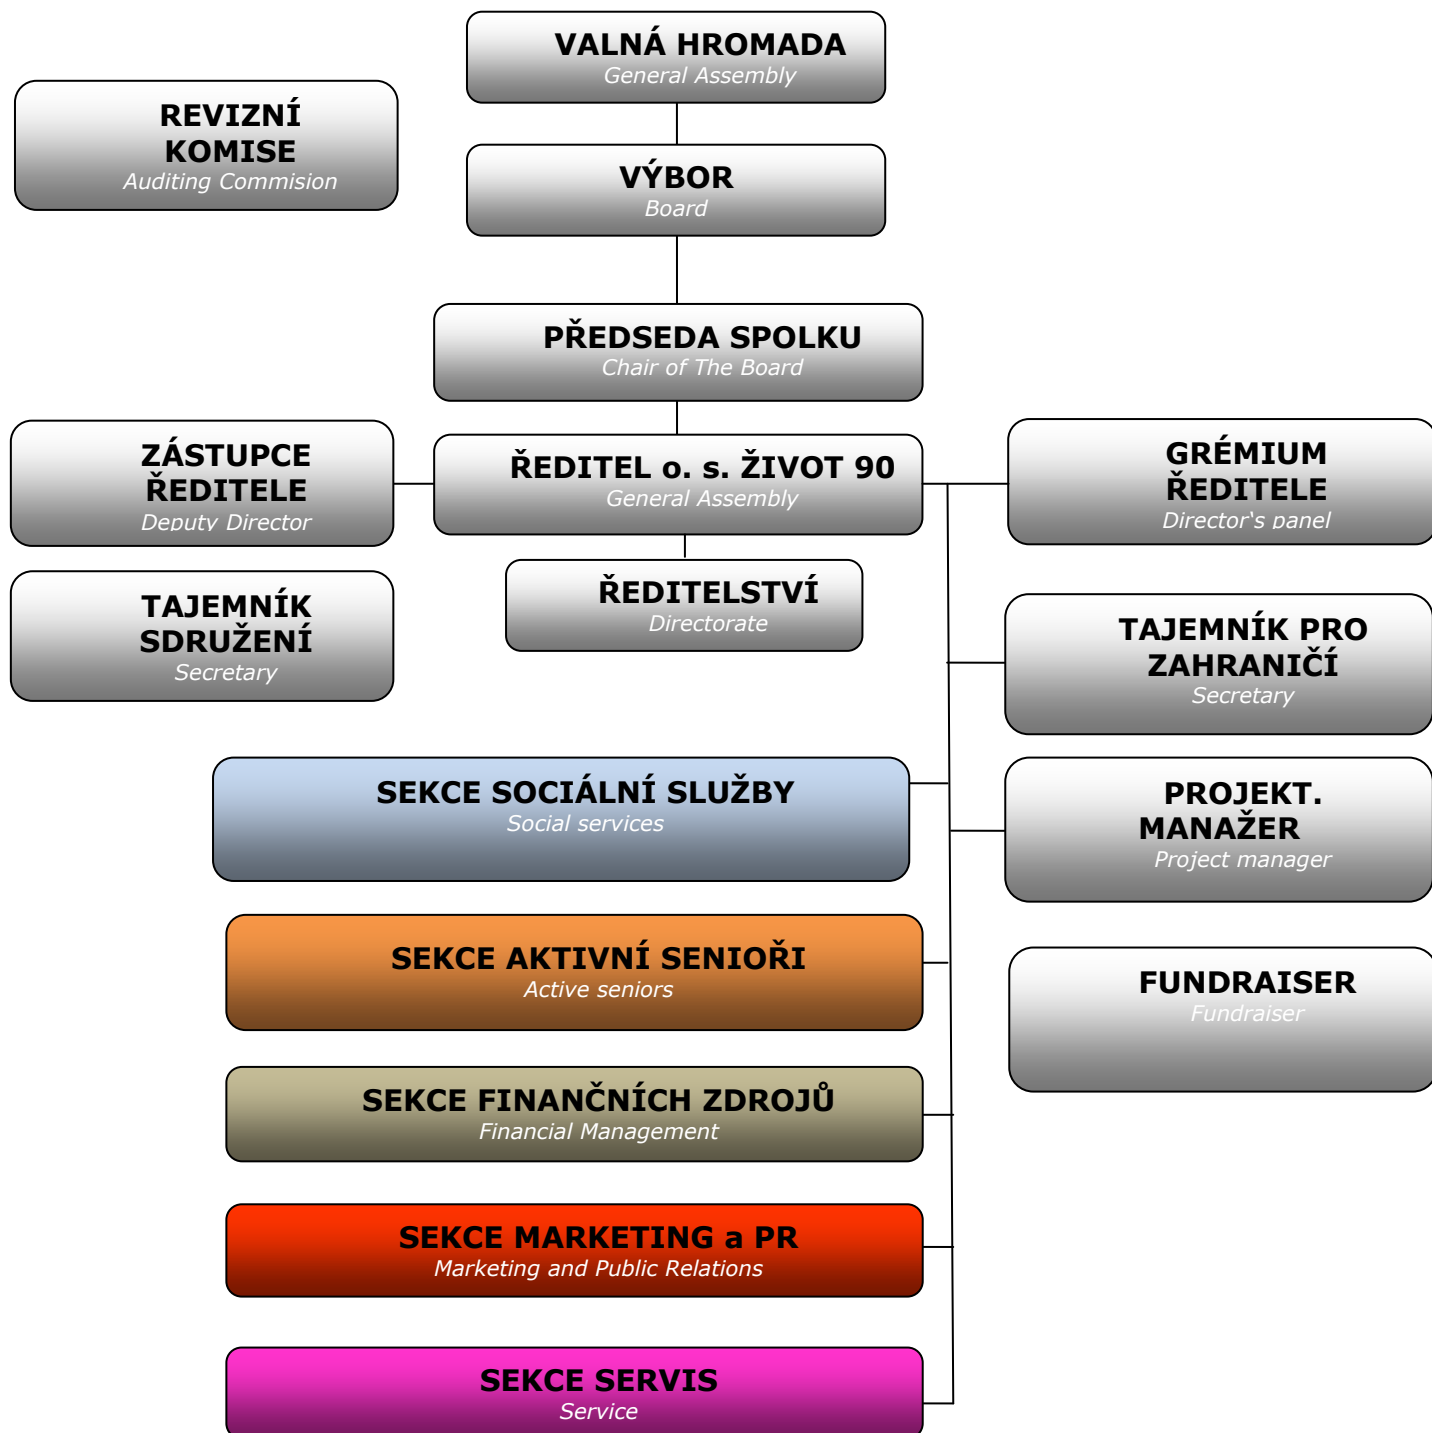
VALNÁ HROMADA
General Assembly

REVIZNÍ KOMISE
Auditing Commision

VÝBOR
Board

PŘEDSEDA SPOLKU
Chair of The Board

ZÁSTUPCE ŘEDITELE
Deputy Director

ŘEDITEL o. s. ŽIVOT 90
General Assembly

GRÉMIUM ŘEDITELE
Director's panel

TAJEMNÍK SDRUŽENÍ
Secretary

ŘEDITELSTVÍ
Directorate

TAJEMNÍK PRO ZAHRANIČÍ
Secretary

SEKCE SOCIÁLNÍ SLUŽBY
Social services

PROJEKT. MANAŽER
Project manager

SEKCE AKTIVNÍ SENIOŘI
Active seniors

FUNDRAISER
Fundraiser

SEKCE FINANČNÍCH ZDROJŮ
Financial Management

SEKCE MARKETING a PR
Marketing and Public Relations

SEKCE SERVIS
Service